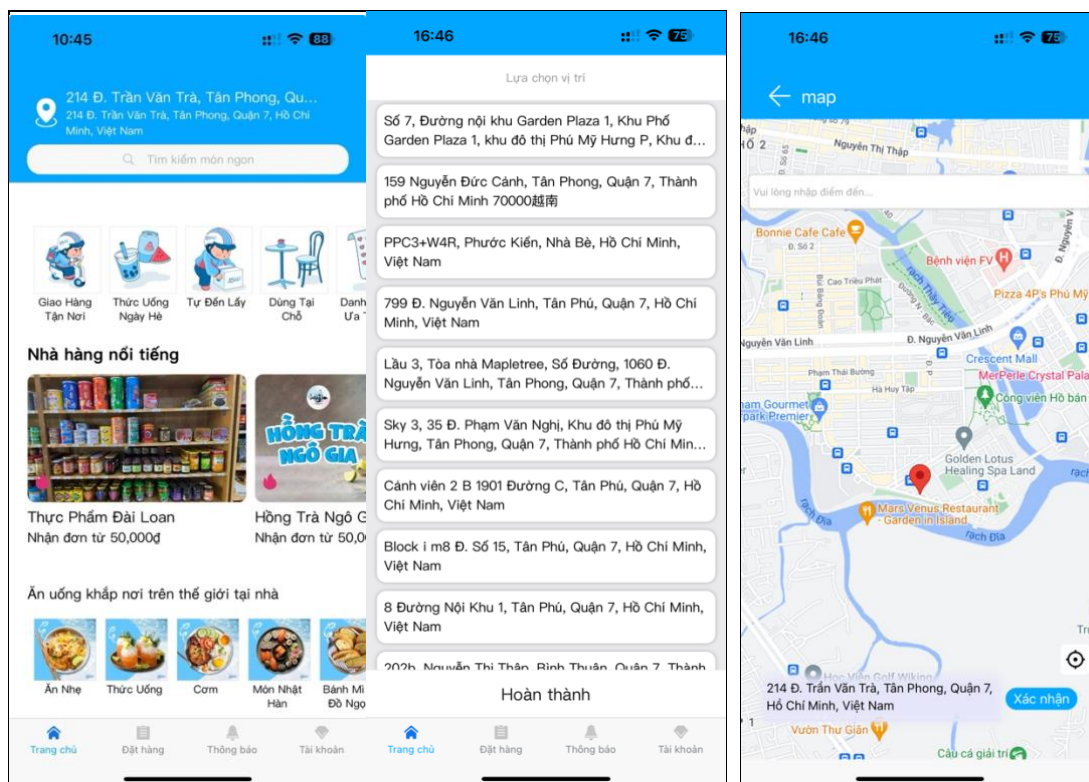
10:45

88

214 Đ. Trần Văn Trà, Tân Phong, Qu...
214 Đ. Trần Văn Trà, Tân Phong, Quận 7, Hồ Chí Minh, Việt Nam

Tìm kiếm món ngon

Giao Hàng Tận Nơi
Thức Uống Ngày Hè
Tự Đến Lấy
Dùng Tại Chỗ
Danh Ưa

Nhà hàng nổi tiếng

Thực Phẩm Đài Loan
Nhận đơn từ 50,000đ

HỒNG TRÀ NGÔ GIA
Hồng Trà Ngô G
Nhận đơn từ 50,0

Ăn uống khắp nơi trên thế giới tại nhà

Ăn Nhẹ
Thức Uống
Cơm
Món Nhật Hàn
Bánh Mì Đồ Ngọ

Trang chủ
Đặt hàng
Thông báo
Tài khoản

16:46

75

Lựa chọn vị trí

Số 7, Đường nội khu Garden Plaza 1, Khu Phố Garden Plaza 1, khu đô thị Phú Mỹ Hưng P, Khu đ...

159 Nguyễn Đức Cảnh, Tân Phong, Quận 7, Thành phố Hồ Chí Minh 70000越南

PPC3+W4R, Phước Kiển, Nhà Bè, Hồ Chí Minh, Việt Nam

799 Đ. Nguyễn Văn Linh, Tân Phú, Quận 7, Hồ Chí Minh, Việt Nam

Lầu 3, Tòa nhà Mapletree, Số Đường, 1060 Đ. Nguyễn Văn Linh, Tân Phong, Quận 7, Thành phố...

Sky 3, 35 Đ. Phạm Văn Nghị, Khu đô thị Phú Mỹ Hưng, Tân Phong, Quận 7, Thành phố Hồ Chí Min...

Cảnh viên 2 B 1901 Đường C, Tân Phú, Quận 7, Hồ Chí Minh, Việt Nam

Block i m8 Đ. Số 15, Tân Phú, Quận 7, Hồ Chí Minh, Việt Nam

8 Đường Nội Khu 1, Tân Phú, Quận 7, Hồ Chí Minh, Việt Nam

202b, Nguyễn Thị Thập, Bình Thuận, Quận 7, Thành

Hoàn thành

Trang chủ
Đặt hàng
Thông báo
Tài khoản

16:46

75

map

Nguyễn Thị Thập
Vui lòng nhập điểm đến...
Bonnie Cafe Cafe
Bệnh viện FV
Pizza 4P's Phú Mỹ
Nguyễn Văn Linh
Đ. Nguyễn Văn Linh
Crescent Mall
MerPerle Crystal Pala
Công viên Hồ bán
Gourmet park Premier
Golden Lotus Healing Spa Land
Mars Venus Restaurant Garden in Island
Rạch Đỉa

214 Đ. Trần Văn Trà, Tân Phong, Quận 7, Hồ Chí Minh, Việt Nam
Xác nhận

Vườn Thư Giãn
Câu cá giải trí